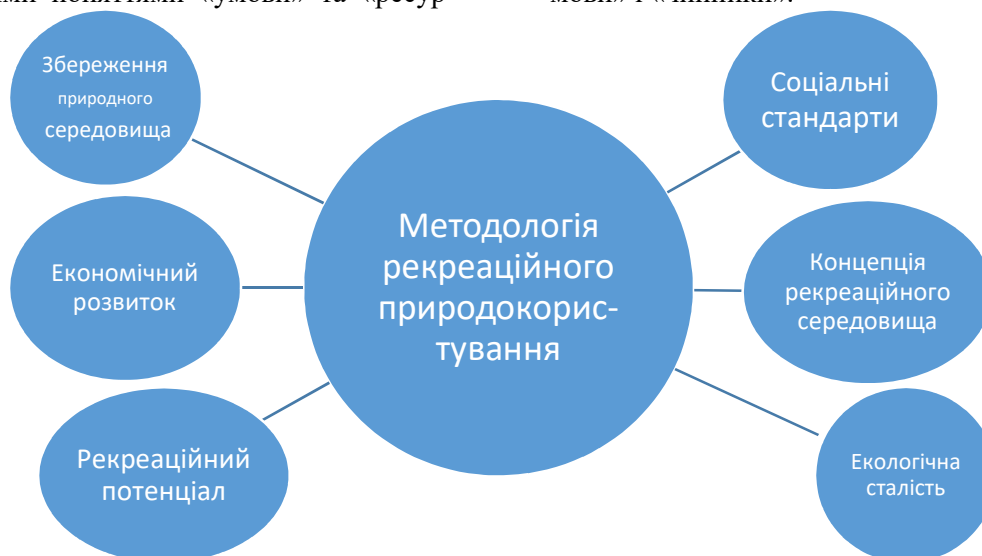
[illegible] «умови» та «ресур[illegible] мови» і «чинники».

Збереження природного середовища

Соціальні стандарти

Методологія рекреаційного природокористування

Економічний розвиток

Концепція рекреаційного середовища

Рекреаційний потенціал

Екологічна сталість